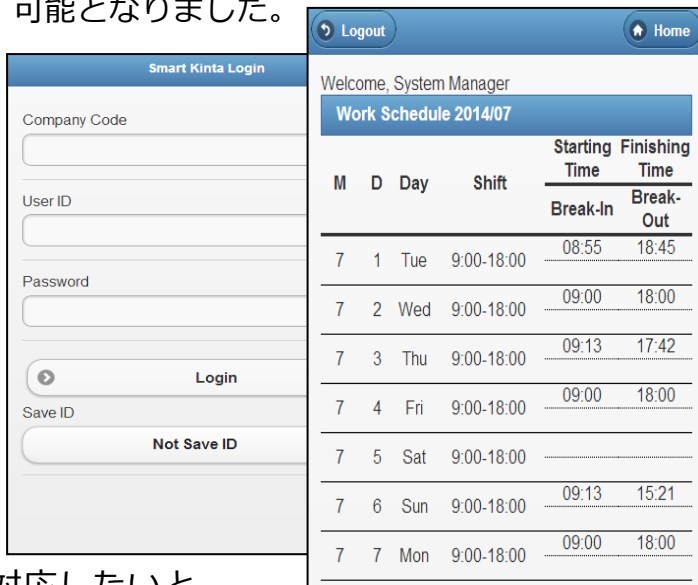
可能となりました。

Smart Kinta Login

Company Code

User ID

Password

Login

Save ID

Not Save ID

Logout

Home

Welcome, System Manager

Work Schedule 2014/07

| M | D | Day | Shift | Starting Time / Break-In | Finishing Time / Break-Out |
|---|---|---|---|---|---|
| 7 | 1 | Tue | 9:00-18:00 | 08:55 | 18:45 |
| 7 | 2 | Wed | 9:00-18:00 | 09:00 | 18:00 |
| 7 | 3 | Thu | 9:00-18:00 | 09:13 | 17:42 |
| 7 | 4 | Fri | 9:00-18:00 | 09:00 | 18:00 |
| 7 | 5 | Sat | 9:00-18:00 | | |
| 7 | 6 | Sun | 9:00-18:00 | 09:13 | 15:21 |
| 7 | 7 | Mon | 9:00-18:00 | 09:00 | 18:00 |

対応したいと